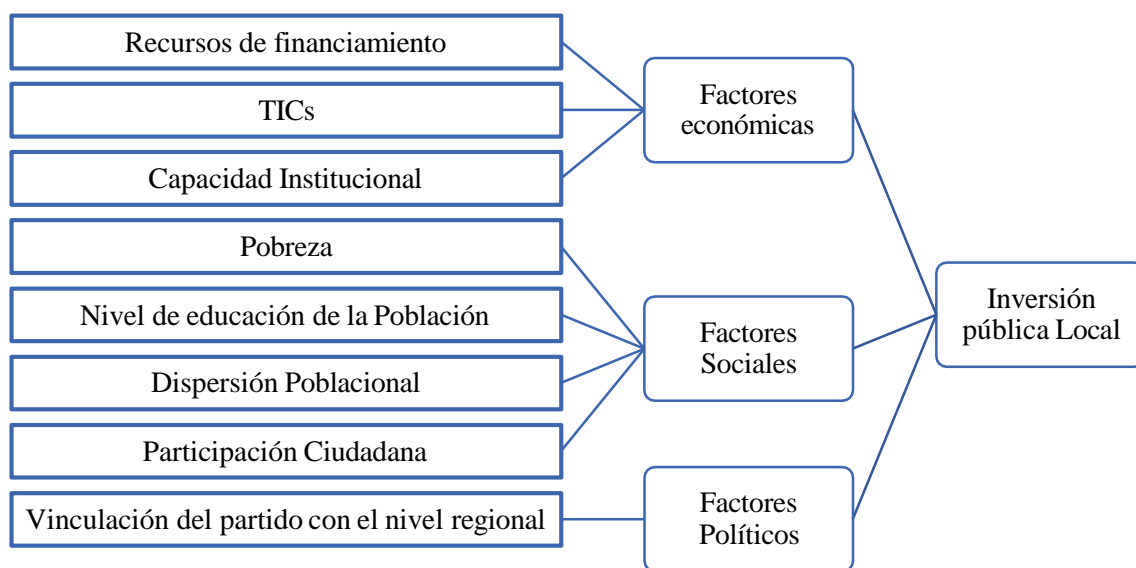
Recursos de financiamiento

TICs

Capacidad Institucional

Factores económicas

Pobreza

Nivel de educación de la Población

Dispersión Poblacional

Participación Ciudadana

Factores Sociales

Vinculación del partido con el nivel regional

Factores Políticos

Inversión pública Local